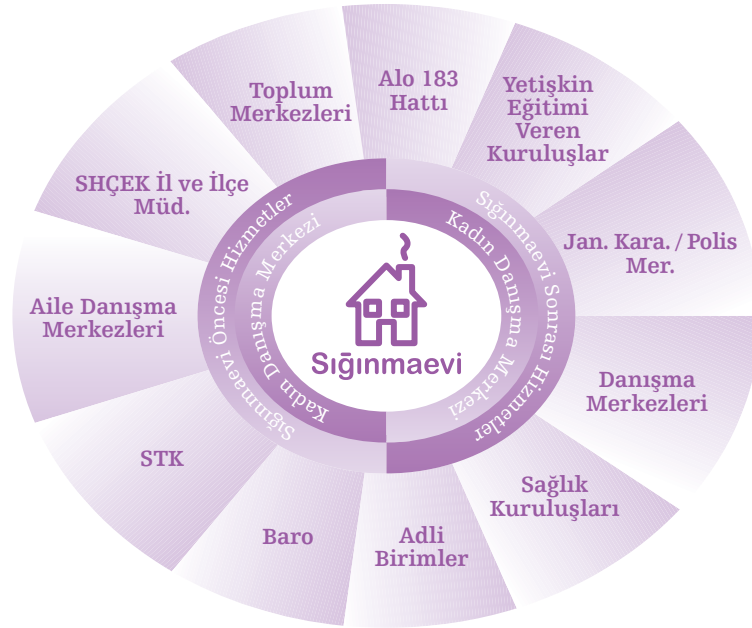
Toplum Merkezleri

Alo 183 Hattı

Yetişkin Eğitimi Veren Kuruluşlar

SHÇEK İl ve İlçe Müd.

Jan. Kara. / Polis Mer.

Aile Danışma Merkezleri

Danışma Merkezleri

STK

Sağlık Kuruluşları

Baro

Adli Birimler

Sığınmaevi Öncesi Hizmetler

Kadın Danışma Merkezi

Sığınmaevi Sonrası Hizmetler

Kadın Danışma Merkezi

Sığınmaevi